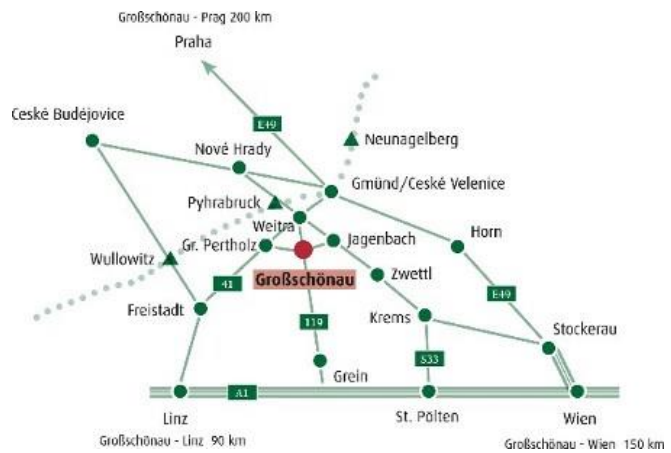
Großschönau - Prag 200 km

Praha

Ceské Budějovice

E49

Neunagelberg

Nové Hrady

Gmünd/Ceské Velenice

Pyhrabruck

Weitra

Jagenbach

Horn

Gr. Pertholz

Wullowitz

Großschönau

Zwettl

41

Freistadt

E49

119

Krems

Stockerau

S33

Grein

A1

Linz

St. Pölten

Wien

Großschönau - Linz 90 km

Großschönau - Wien 150 km